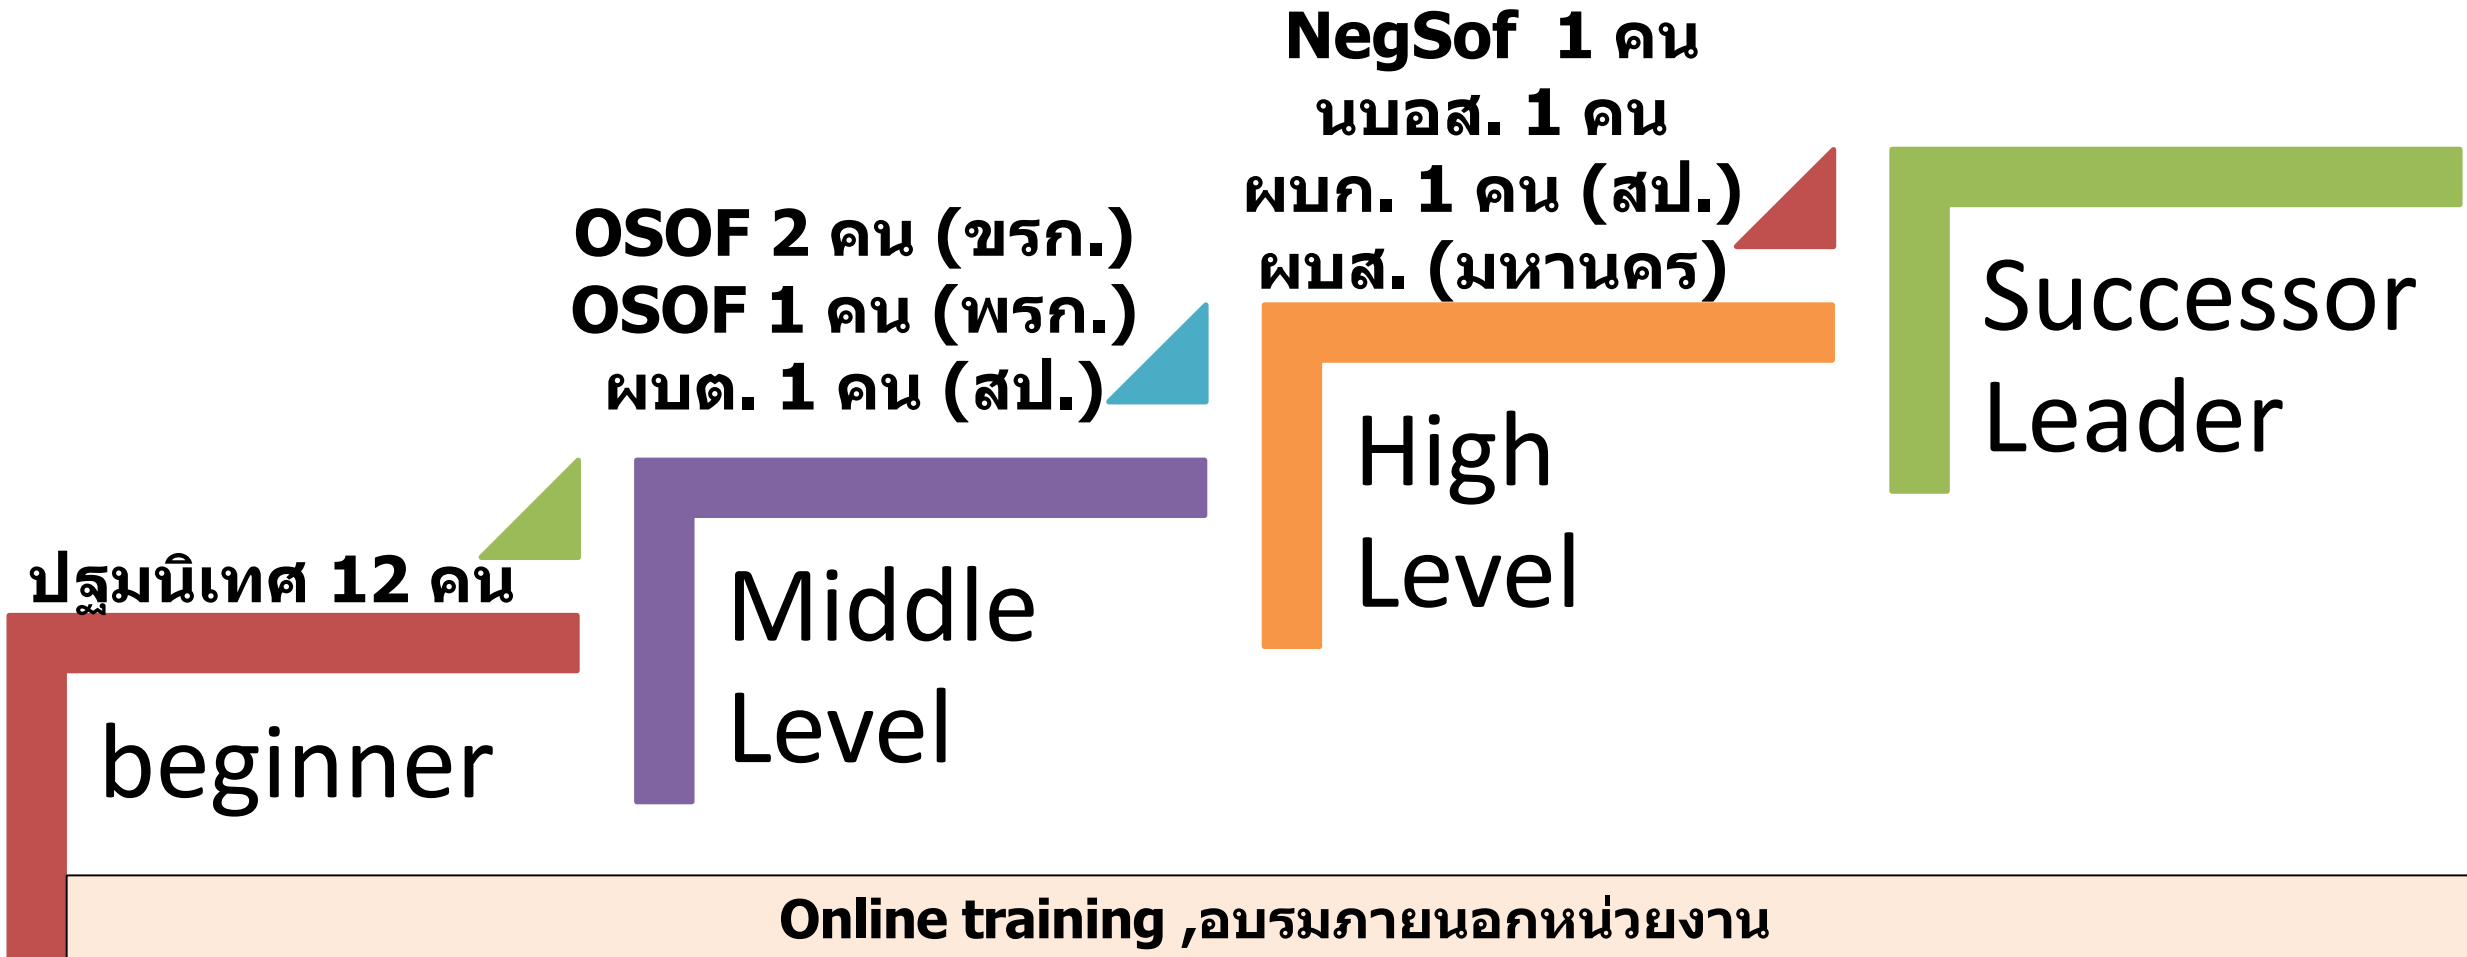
NegSof 1 คน
นบอส. 1 คน
ผบก. 1 คน (สป.)
ผบส. (มหานคร)

Successor Leader

OSOF 2 คน (ขรก.)
OSOF 1 คน (พรก.)
ผบต. 1 คน (สป.)

High Level

ปฐมนิเทศ 12 คน

Middle Level

beginner

Online training ,อบรมภายนอกหน่วยงาน